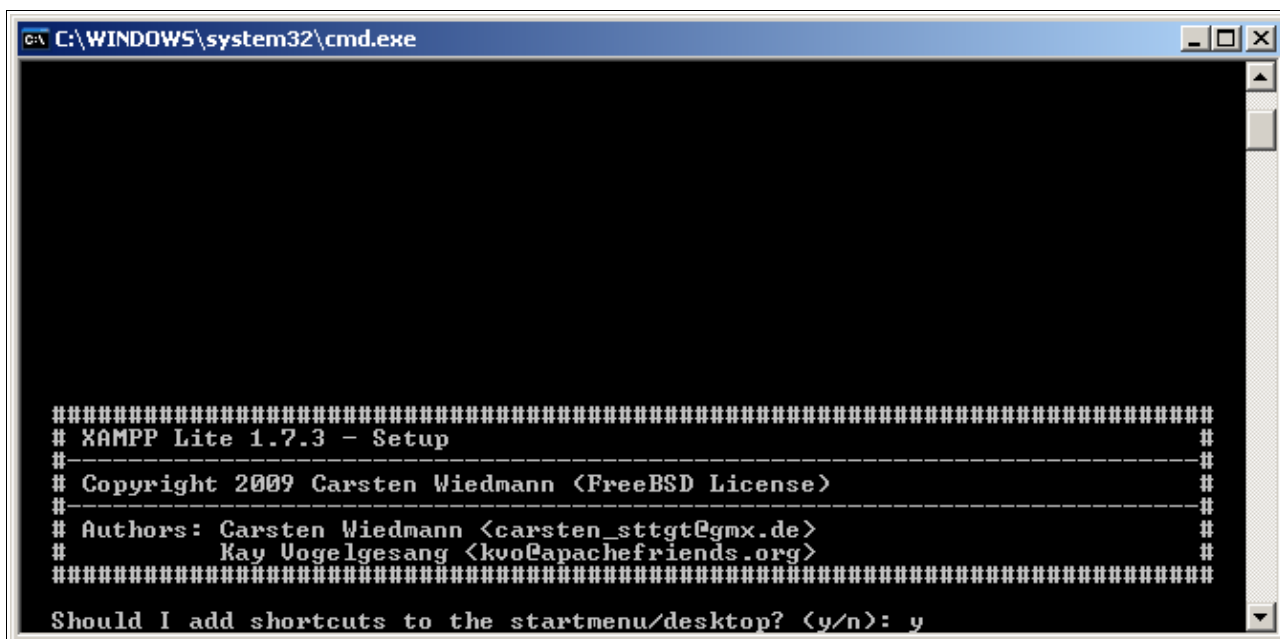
C:\WINDOWS\system32\cmd.exe

################################################################################
# XAMPP Lite 1.7.3 - Setup #
#------------------------------------------------------------------------------#
# Copyright 2009 Carsten Wiedmann (FreeBSD License) #
#------------------------------------------------------------------------------#
# Authors: Carsten Wiedmann <carsten_sttgt@gmx.de> #
# Kay Vogelgesang <kvo@apachefriends.org> #
################################################################################

Should I add shortcuts to the startmenu/desktop? (y/n): y